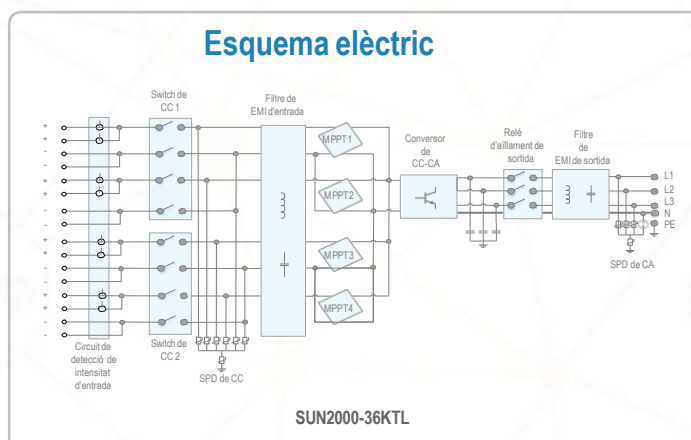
Esquema elèctric

Switch de CC 1

Filtre de EMI d'entrada

MPPT1

MPPT2

MPPT3

MPPT4

Conversor de CC-CA

Relé d'aïllament de sortida

Filtre de EMI de sortida

L1
L2
L3
N
PE

SPD de CA

+
+
-
-
+
+
-
-
+
+
-
-
+
+
-
-

Circuit de detecció de intensitat d'entrada

Switch de CC 2

SPD de CC

SUN2000-36KTL